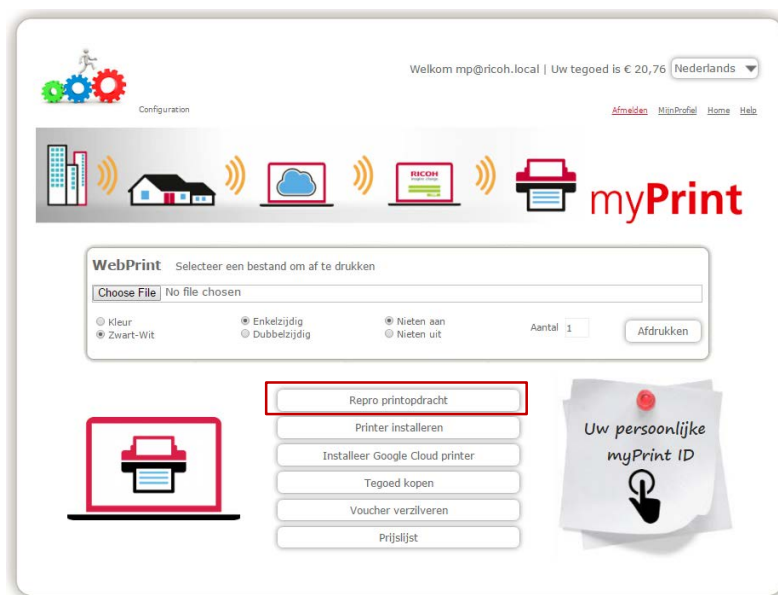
Configuration

Welkom mp@ricoh.local | Uw tegoed is € 20,76 Nederlands

Afmelden MijnProfiel Home Help

RICOH

myPrint

WebPrint Selecteer een bestand om af te drukken

Choose File No file chosen

Kleur
Zwart-Wit

Enkelzijdig
Dubbelzijdig

Nieten aan
Nieten uit

Aantal 1

Afdrukken

Repro printopdracht

Printer installeren

Installeer Google Cloud printer

Tegoed kopen

Voucher verzilveren

Prijslijst

Uw persoonlijke myPrint ID